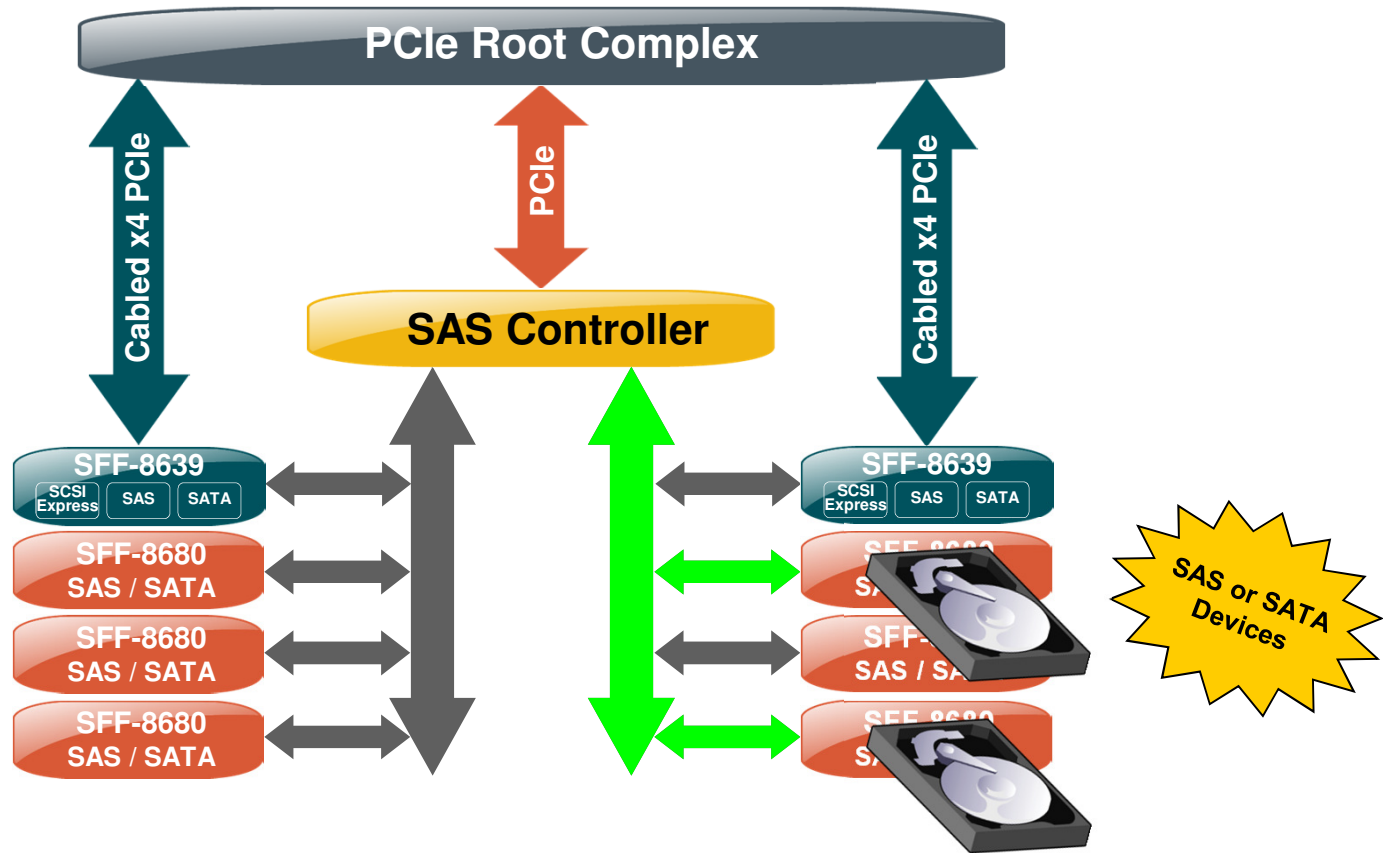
PCIe Root Complex

Cabled x4 PCIe

PCIe

Cabled x4 PCIe

SAS Controller

SFF-8639
SCSI Express
SAS
SATA

SFF-8680
SAS / SATA

SFF-8680
SAS / SATA

SFF-8680
SAS / SATA

SFF-8639
SCSI Express
SAS
SATA

SFF-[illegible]
SA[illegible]

SFF-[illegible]
SAS / SA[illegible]

SFF-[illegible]
SA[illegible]

SAS or SATA Devices